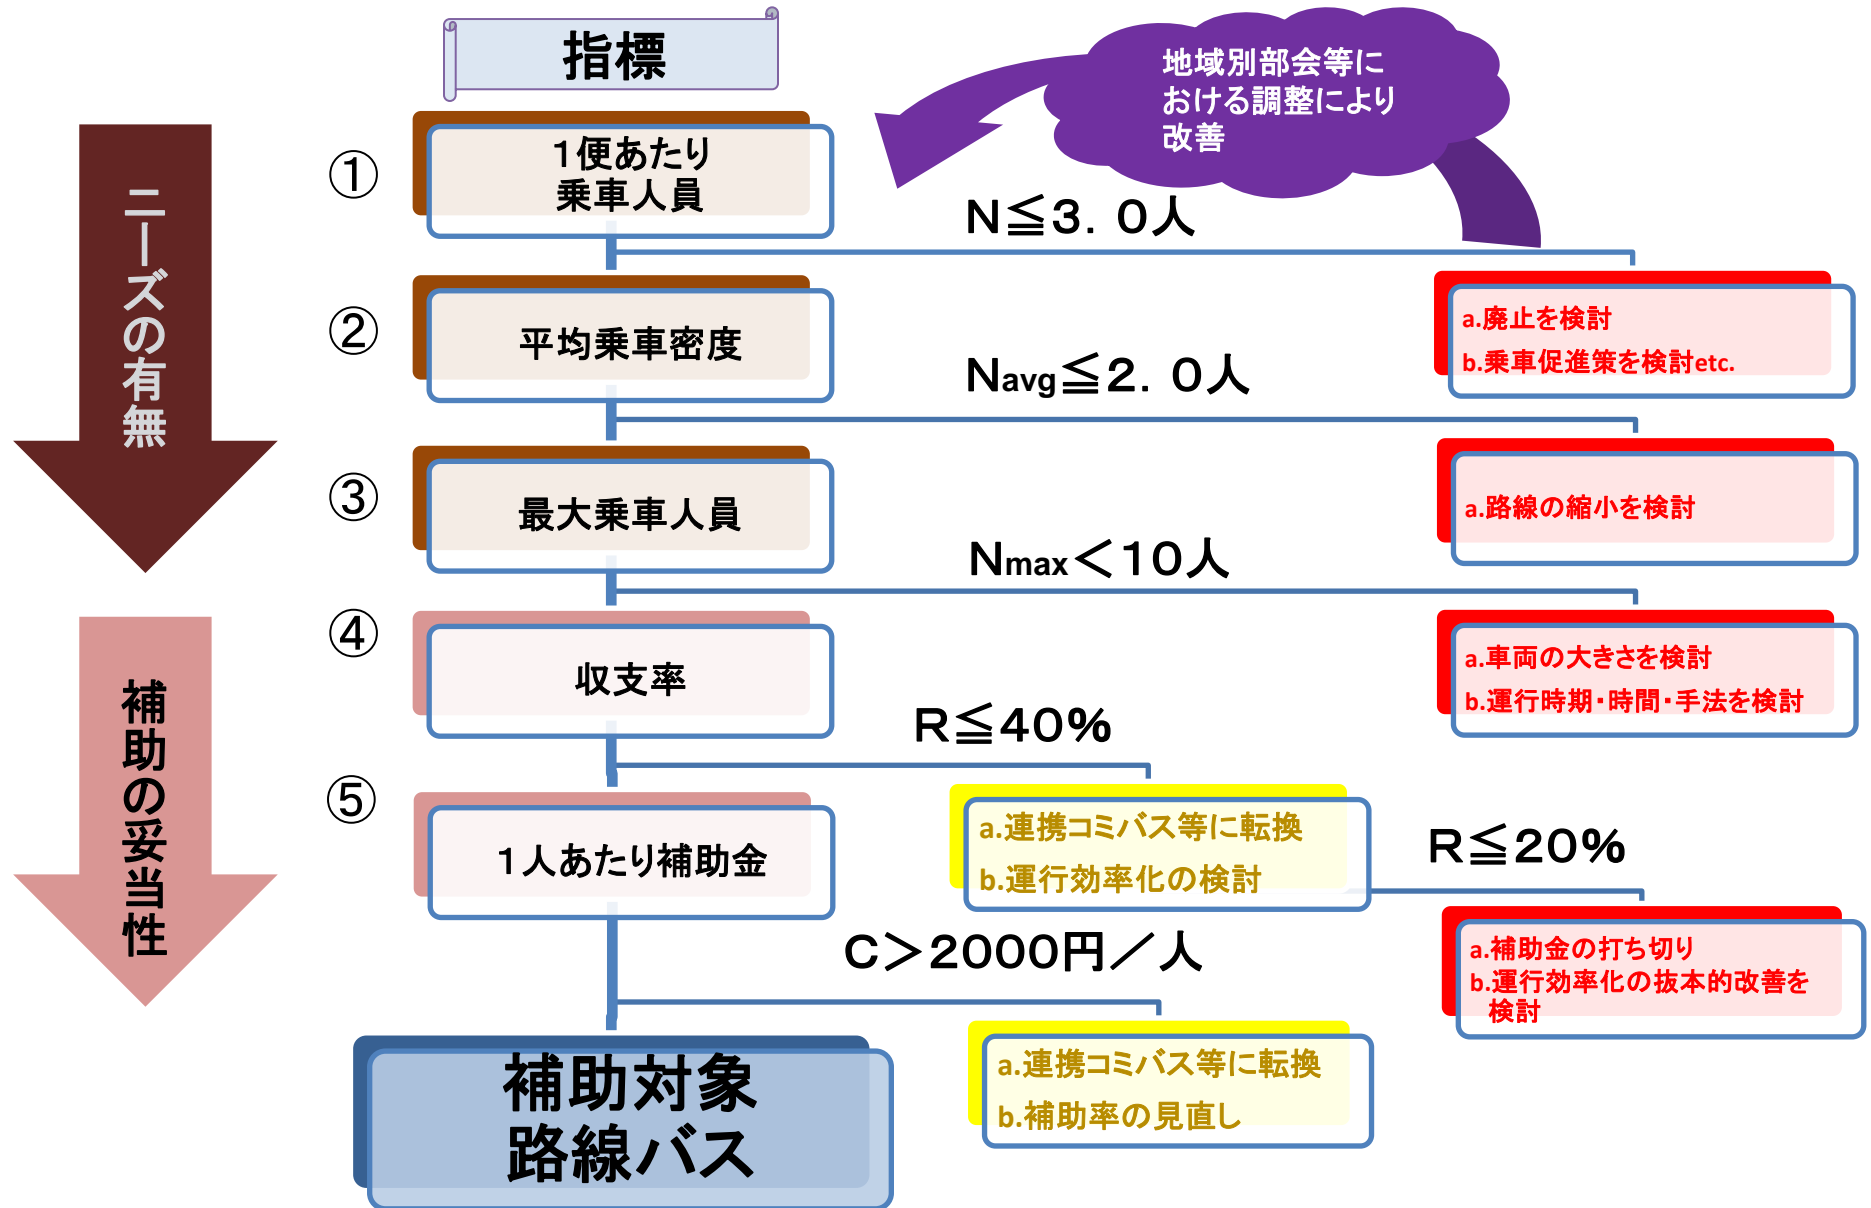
指標

地域別部会等における調整により改善

ニーズの有無

補助の妥当性

①
1便あたり乗車人員

N≦3．0人

②
平均乗車密度

a.廃止を検討
b.乗車促進策を検討etc.

Navg≦2．0人

③
最大乗車人員

a.路線の縮小を検討

Nmax＜10人

④
収支率

a.車両の大きさを検討
b.運行時期・時間・手法を検討

R≦40%

⑤
1人あたり補助金

a.連携コミバス等に転換
b.運行効率化の検討

R≦20%

a.補助金の打ち切り
b.運行効率化の抜本的改善を検討

C＞2000円／人

補助対象路線バス

a.連携コミバス等に転換
b.補助率の見直し